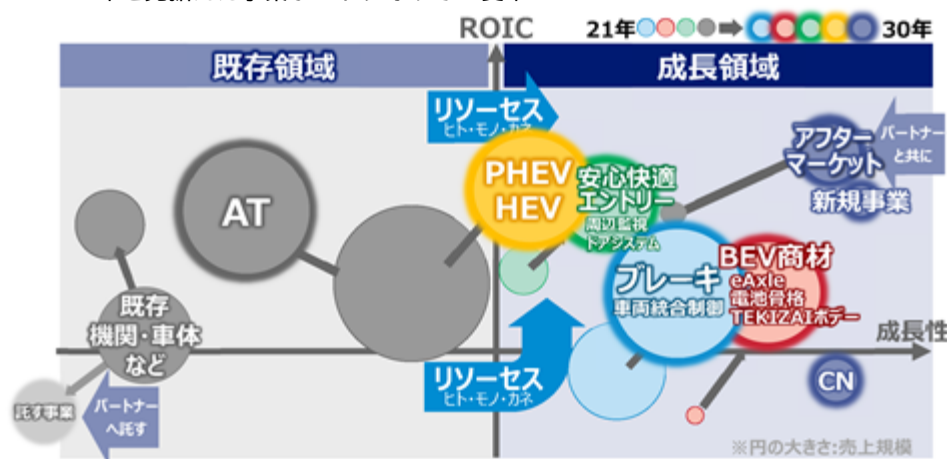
ROIC

21年 → 30年

既存領域

成長領域

リソーセス
ヒト・モノ・カネ

アフターマーケット

パートナーと共に

新規事業

AT

PHEV
HEV

安心快適
エントリー
周辺監視
ドアシステム

BEV商材
eAxle
電池骨格
TEKIZAIボデー

ブレーキ
車両統合制御

既存
機関・車体
など

成長性

リソーセス
ヒト・モノ・カネ

CN

託す事業

パートナーへ託す

※円の大きさ:売上規模